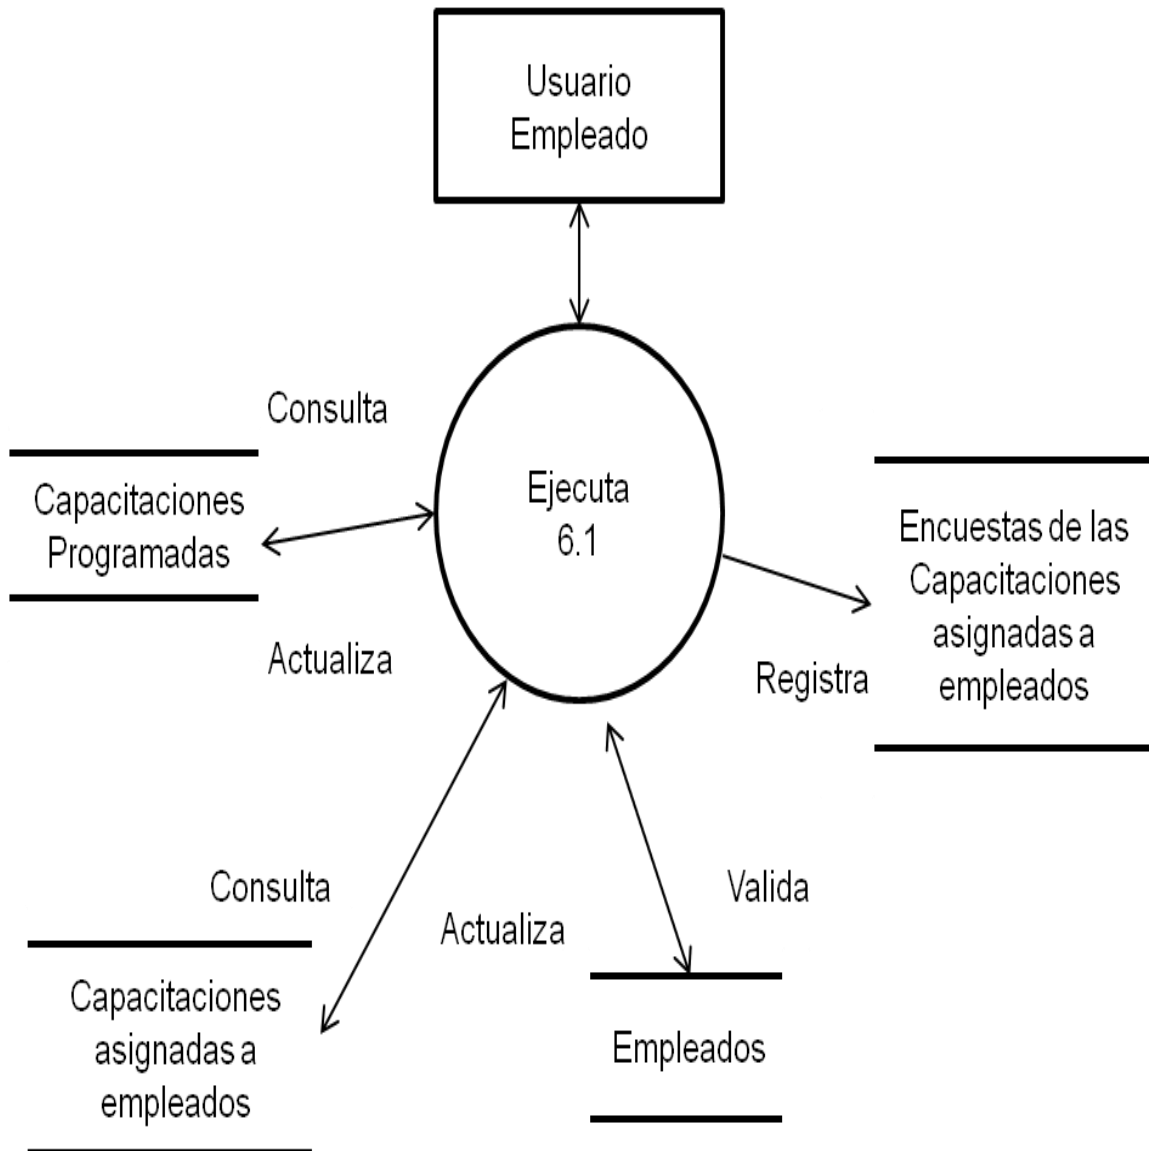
Usuario
Empleado

Consulta

Capacitaciones
Programadas

Actualiza

Ejecuta
6.1

Encuestas de las
Capacitaciones
asignadas a
empleados

Registra

Consulta

Actualiza

Valida

Capacitaciones
asignadas a
empleados

Empleados